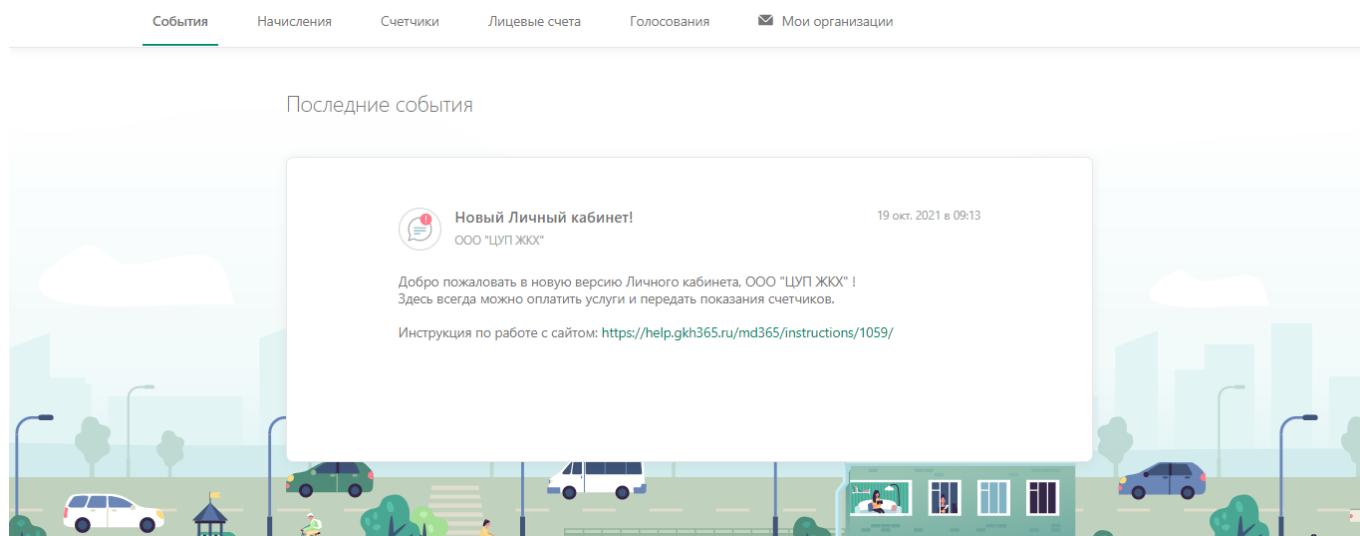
События Начисления Счетчики Лицевые счета Голосования Мои организации

Последние события

Новый Личный кабинет!
ООО "ЦУП ЖКХ"

19 окт. 2021 в 09:13

Добро пожаловать в новую версию Личного кабинета, ООО "ЦУП ЖКХ" !
Здесь всегда можно оплатить услуги и передать показания счетчиков.

Инструкция по работе с сайтом: https://help.gkh365.ru/md365/instructions/1059/